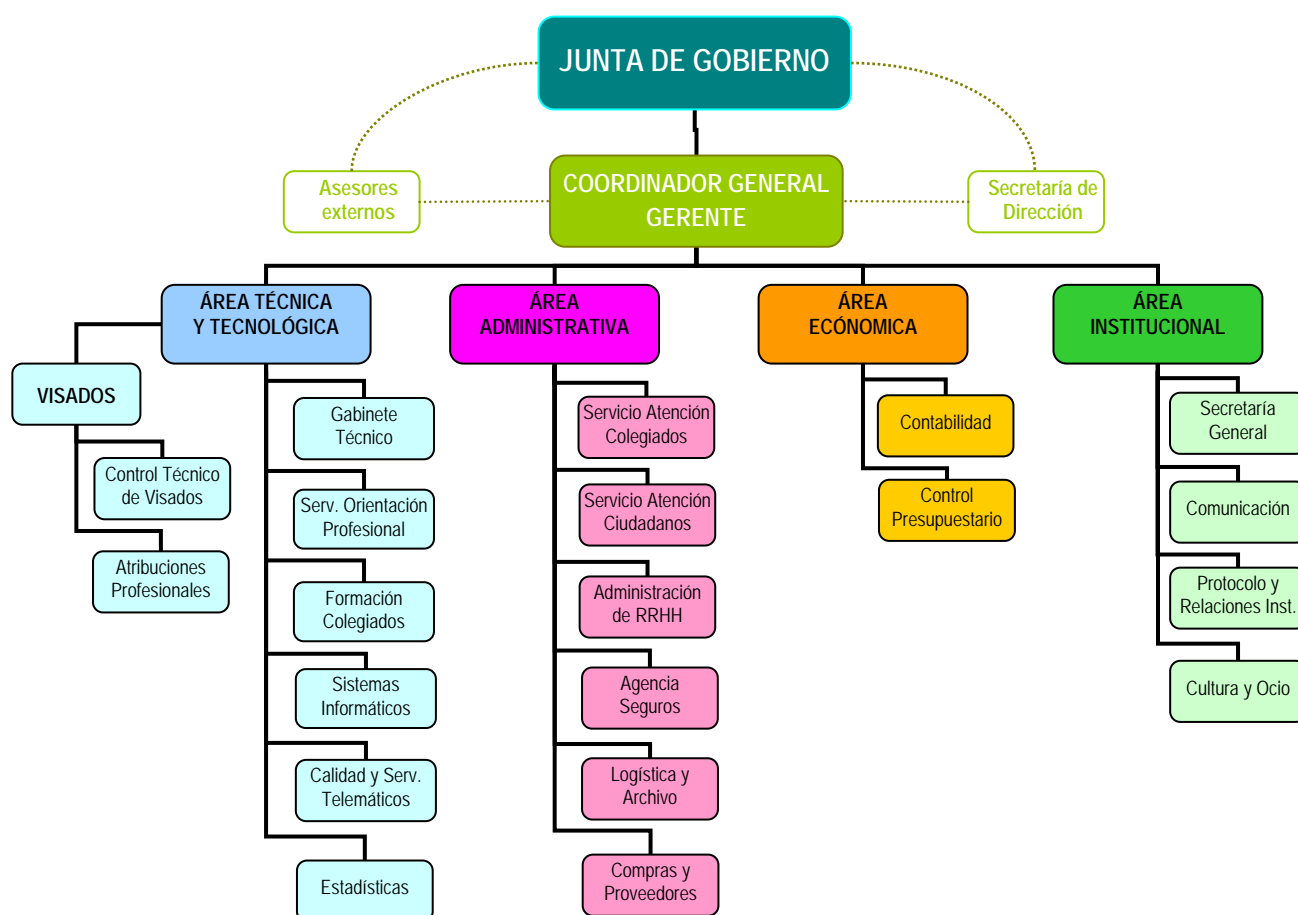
JUNTA DE GOBIERNO

Asesores externos

COORDINADOR GENERAL GERENTE

Secretaría de Dirección

ÁREA TÉCNICA Y TECNOLÓGICA

VISADOS

Control Técnico de Visados

Atribuciones Profesionales

Gabinete Técnico

Serv. Orientación Profesional

Formación Colegiados

Sistemas Informáticos

Calidad y Serv. Telemáticos

Estadísticas

ÁREA ADMINISTRATIVA

Servicio Atención Colegiados

Servicio Atención Ciudadanos

Administración de RRHH

Agencia Seguros

Logística y Archivo

Compras y Proveedores

ÁREA ECÓNOMICA

Contabilidad

Control Presupuestario

ÁREA INSTITUCIONAL

Secretaría General

Comunicación

Protocolo y Relaciones Inst.

Cultura y Ocio